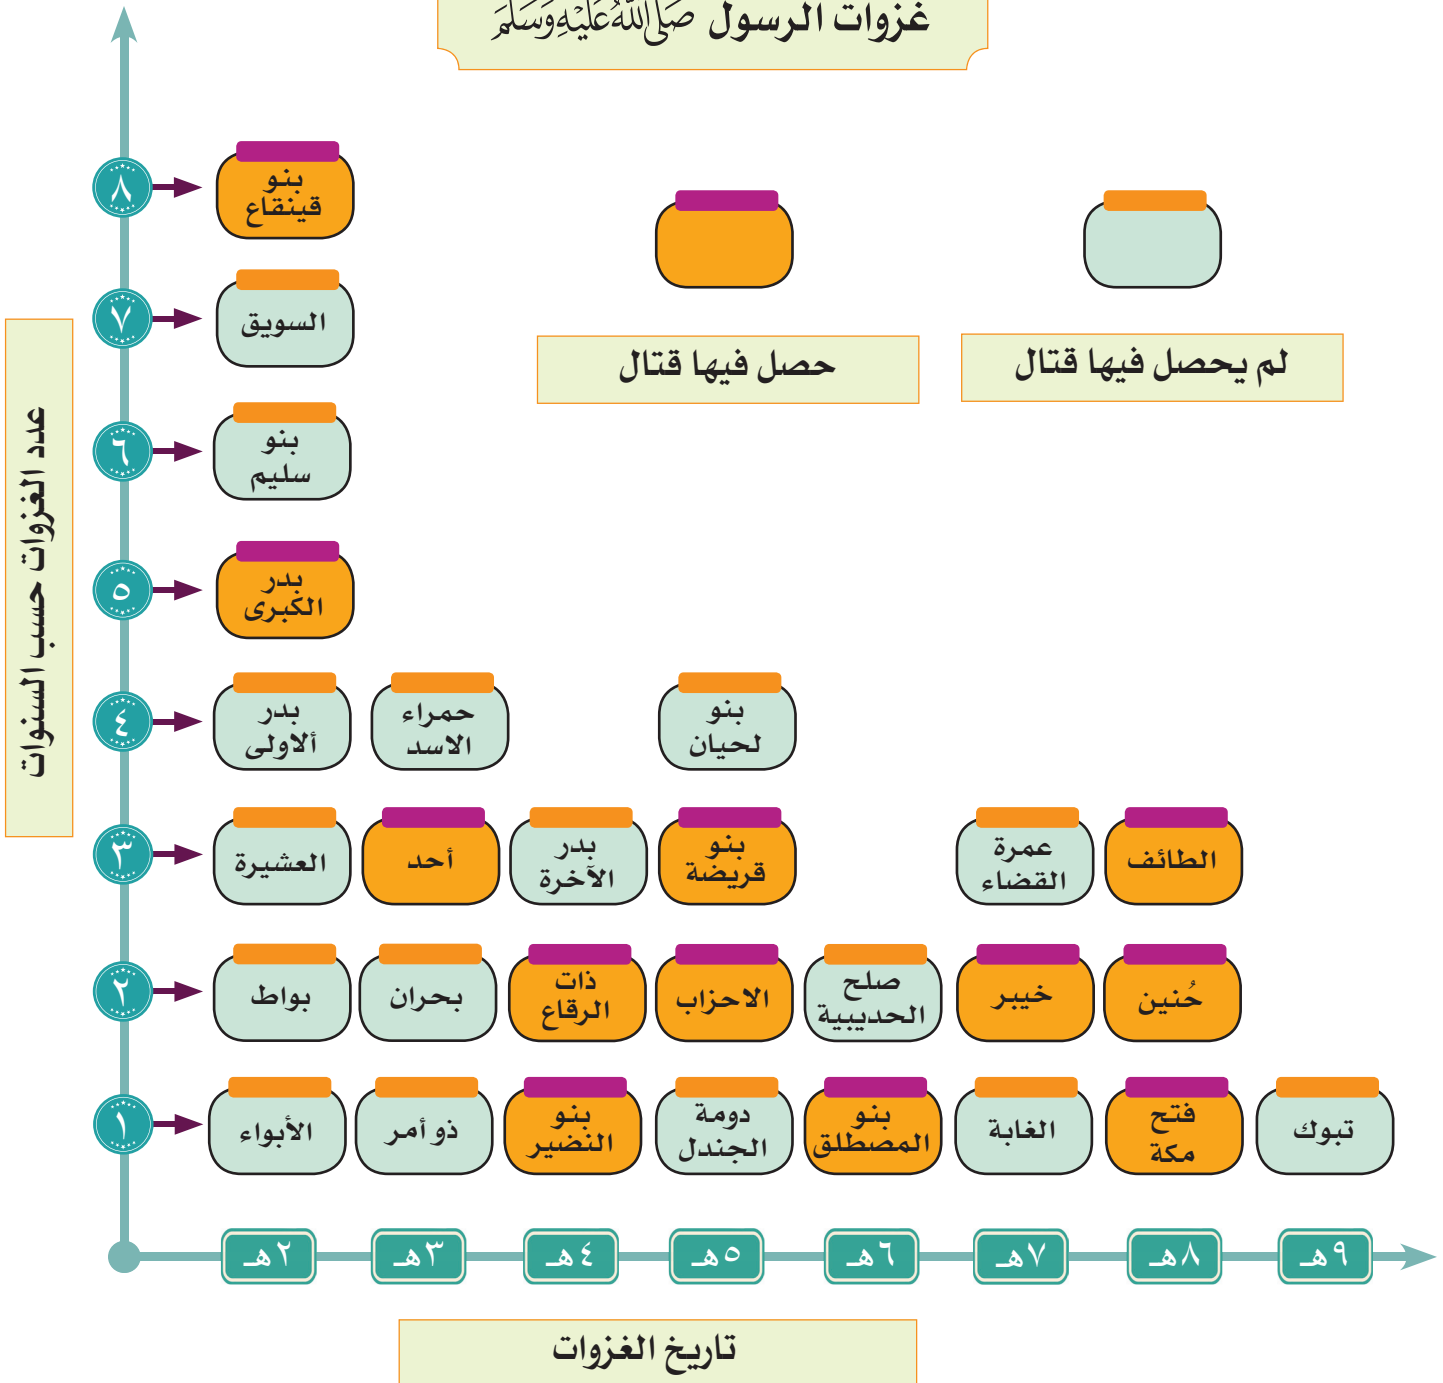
غزوات الرسول ﷺ

حصل فيها قتال

لم يحصل فيها قتال

عدد الغزوات حسب السنوات

٨
٧
٦
٥
٤
٣
٢
١

بنو قينقاع
السويق
بنو سليم
بدر الكبرى
بدر الأولى
حمراء الاسد
بنو لحيان
العشيرة
أحد
بدر الآخرة
بنو قريضة
عمرة القضاء
الطائف
بواط
بحران
ذات الرقاع
الاحزاب
صلح الحديبية
خيبر
حُنين
الأبواء
ذو أمر
بنو النضير
دومة الجندل
بنو المصطلق
الغابة
فتح مكة
تبوك

٢هـ
٣هـ
٤هـ
٥هـ
٦هـ
٧هـ
٨هـ
٩هـ

تاريخ الغزوات